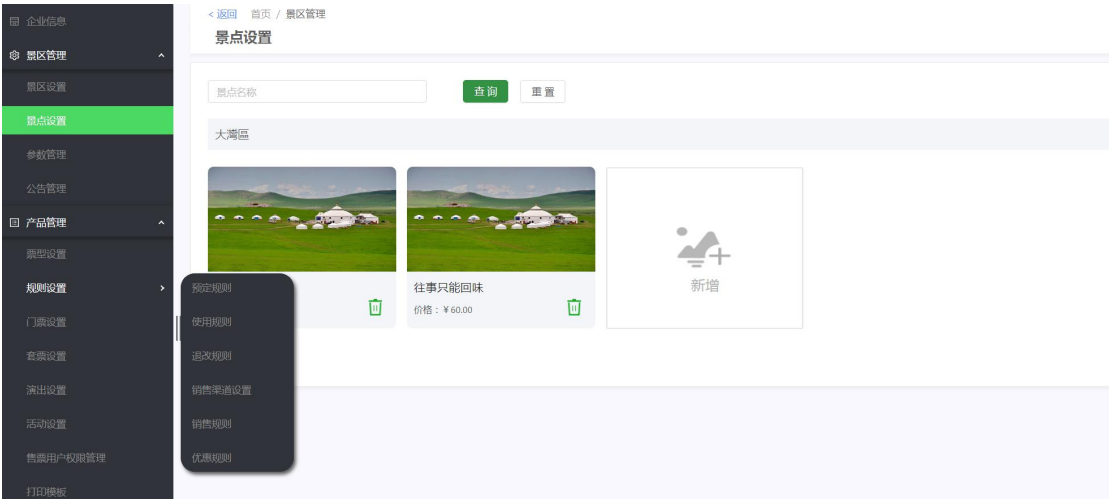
企业信息
景区管理
景区设置
景点设置
参数管理
公告管理
产品管理
票型设置
规则设置
门票设置
套票设置
演出设置
活动设置
售票用户权限管理
打印模板

< 返回 首页 / 景区管理
景点设置

景点名称
查询
重置

大湾區

往事只能回味
价格：¥ 60.00

新增

预定规则
使用规则
退改规则
销售渠道设置
销售规则
优惠规则